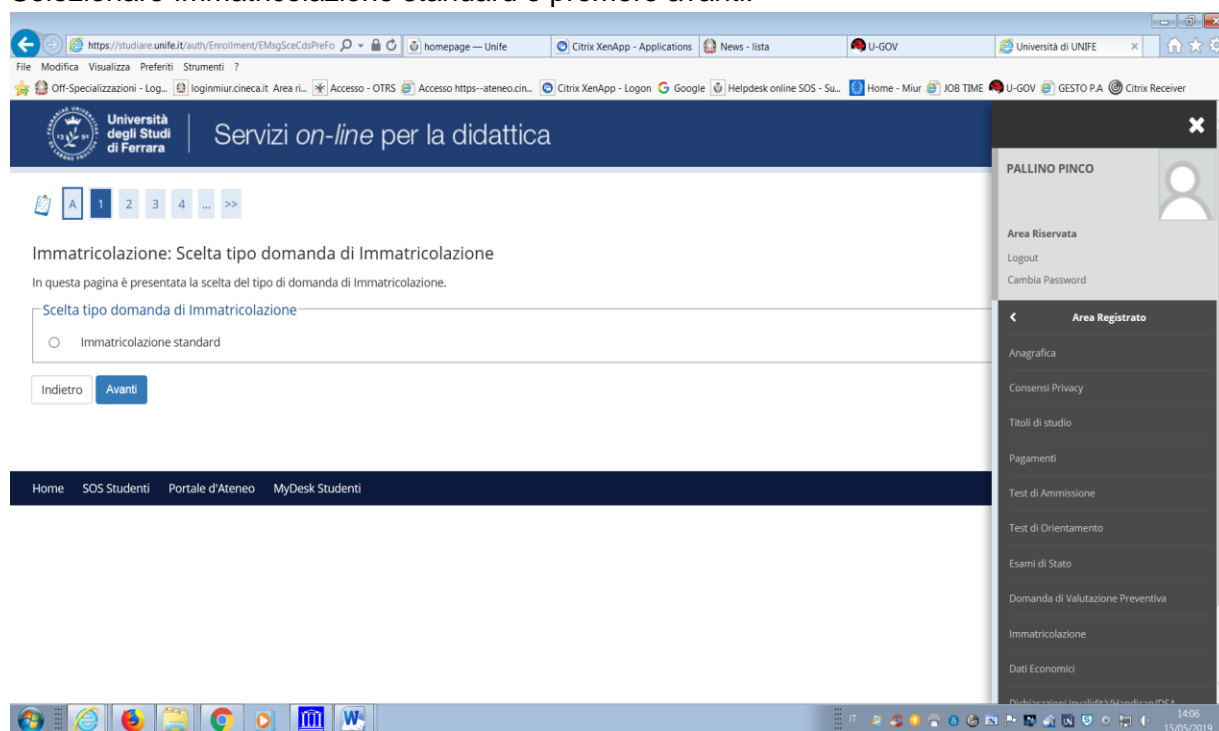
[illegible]

https://studiare.unife.it/auth/Enrollment/EMsgSceCdsPreFo | homepage — Unife | Citrix XenApp - Applications | News - lista | U-GOV | Università di UNIFE ×

File Modifica Visualizza Preferiti Strumenti ?

Off-Specializzazioni - Log... loginmiur.cineca.it Area ri... Accesso - OTRS Accesso https--ateneo.cin... Citrix XenApp - Logon Google Helpdesk online SOS - Su... Home - Miur JOB TIME U-GOV GESTO P.A Citrix Receiver

Università degli Studi di Ferrara | Servizi on-line per la didattica

A 1 2 3 4 ... >>

Immatricolazione: Scelta tipo domanda di Immatricolazione

In questa pagina è presentata la scelta del tipo di domanda di Immatricolazione.

Scelta tipo domanda di Immatricolazione

Immatricolazione standard

Indietro Avanti

Home SOS Studenti Portale d'Ateneo MyDesk Studenti

PALLINO PINCO

Area Riservata
Logout
Cambia Password

Area Registrato
Anagrafica
Consensi Privacy
Titoli di studio
Pagamenti
Test di Ammissione
Test di Orientamento
Esami di Stato
Domanda di Valutazione Preventiva
Immatricolazione
Dati Economici
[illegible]

IT 14:06 15/05/2019